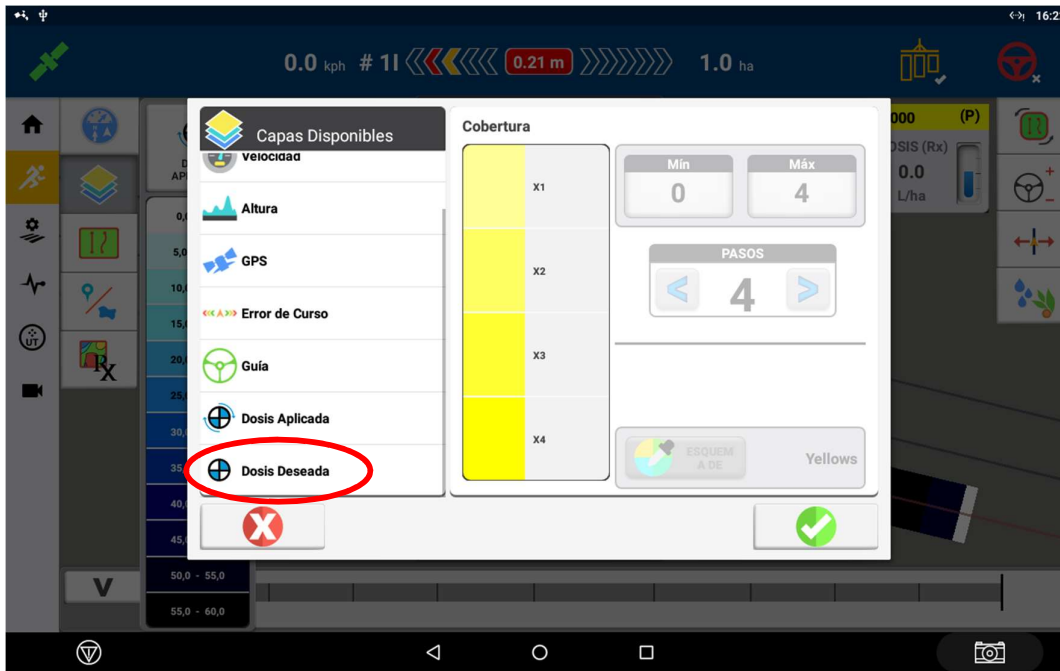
16:2

0.0 kph # 1I 0.21 m 1.0 ha

Capas Disponibles

Velocidad

Altura

GPS

Error de Curso

Guía

Dosis Aplicada

Dosis Deseada

Cobertura

X1

X2

X3

X4

Mín
0

Máx
4

PASOS
4

ESQUEMA DE

Yellows

000 (P)
OSIS (Rx)
0.0
L/ha

0,0
5,0
10,0
15,0
20,0
25,0
30,0
35,0
40,0
45,0
50,0 - 55,0
55,0 - 60,0

V